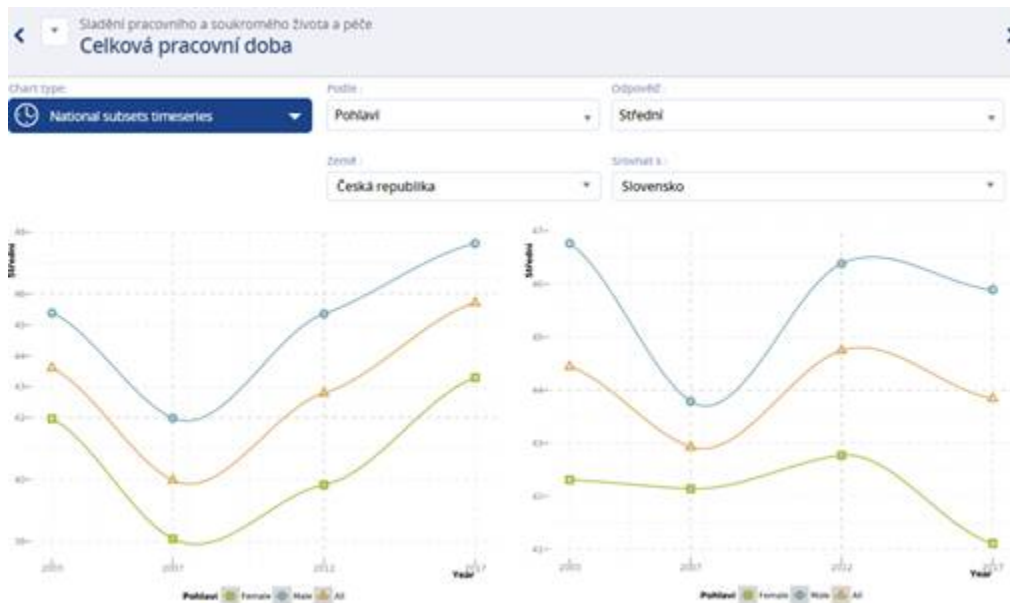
Sladění pracovního a soukromého života a péče
Celková pracovní doba

Chart type:
National subsets timeseries

Podle:
Pohlaví

Odpověď:
Střední

Země:
Česká republika

Srovnat s:
Slovensko

Střední

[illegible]

2005 2007 2012 2017
Year

Pohlaví Female Male All

Střední

47
46
45
44
43
42
41

2005 2007 2012 2017
Year

Pohlaví Female Male All